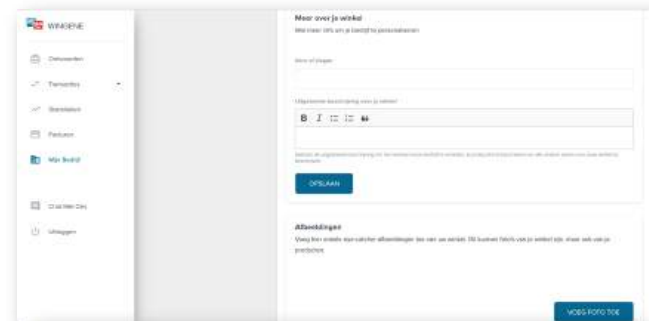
WINSENE

Ontvangsten

Transacties

Statistieken

Facturen

Mijn Bedrijf

Chat Met Ons

Uitloggen

Meer over je winkel

Wat meer info om je bedrijf te personaliseren

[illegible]

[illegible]

B I

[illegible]

OPSLAAN

Afbeeldingen

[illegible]

VOEG FOTO TOE